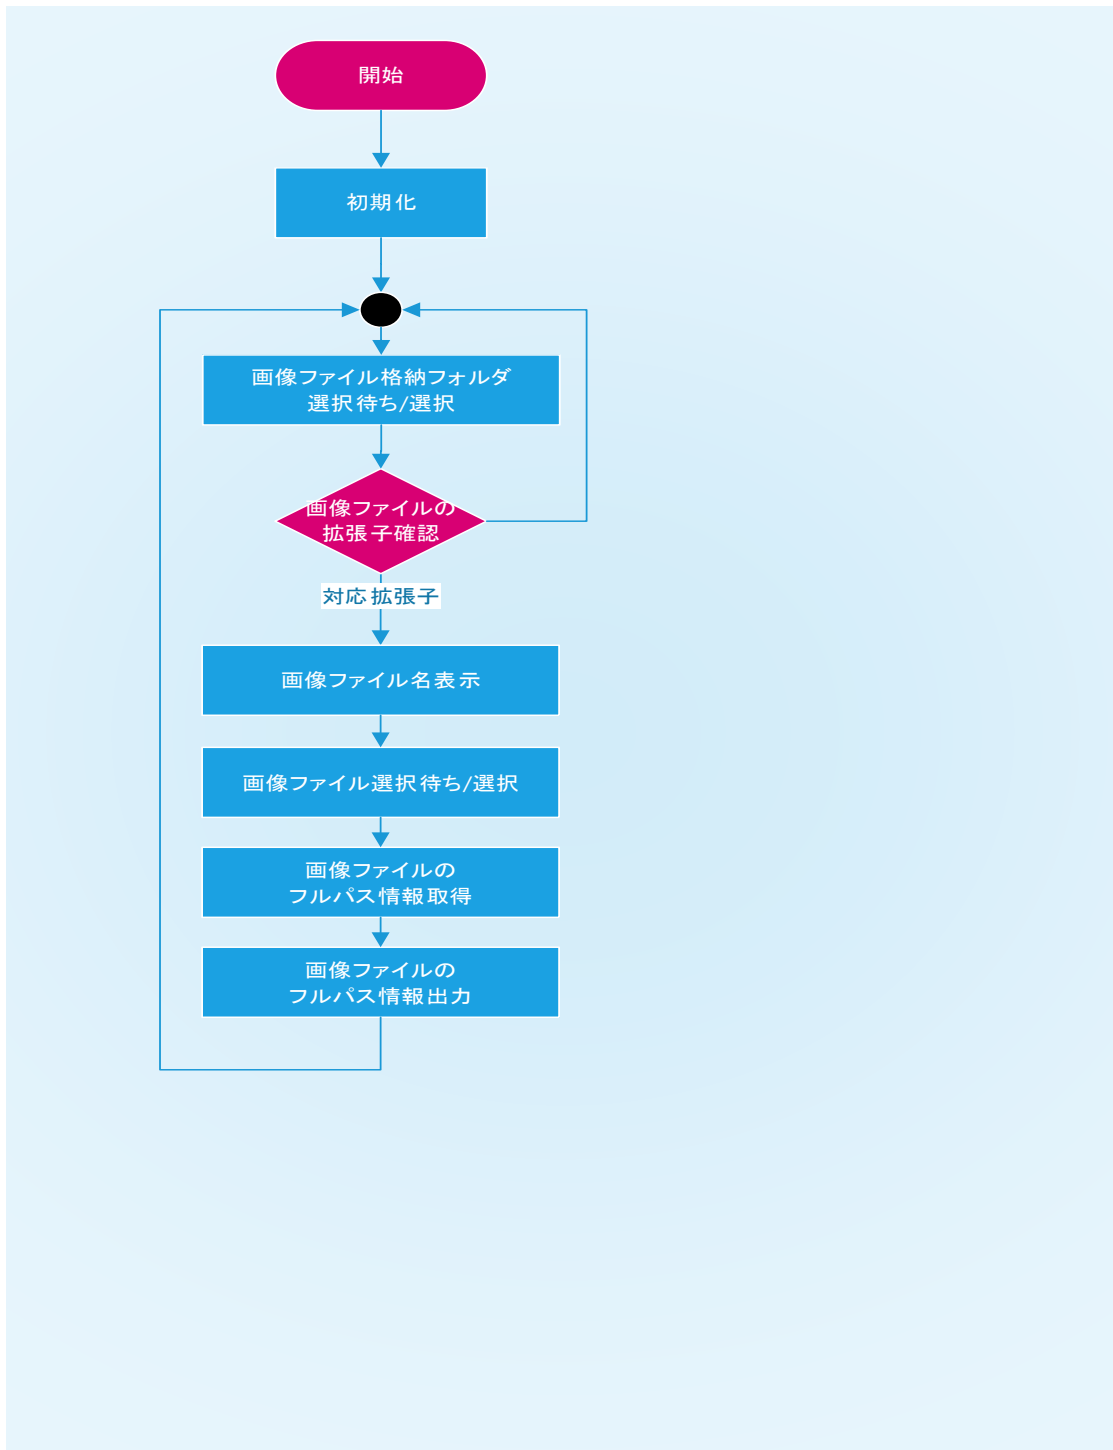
開始

初期化

画像ファイル格納フォルダ
選択待ち/選択

画像ファイルの
拡張子確認

対応拡張子

画像ファイル名表示

画像ファイル選択待ち/選択

画像ファイルの
フルパス情報取得

画像ファイルの
フルパス情報出力